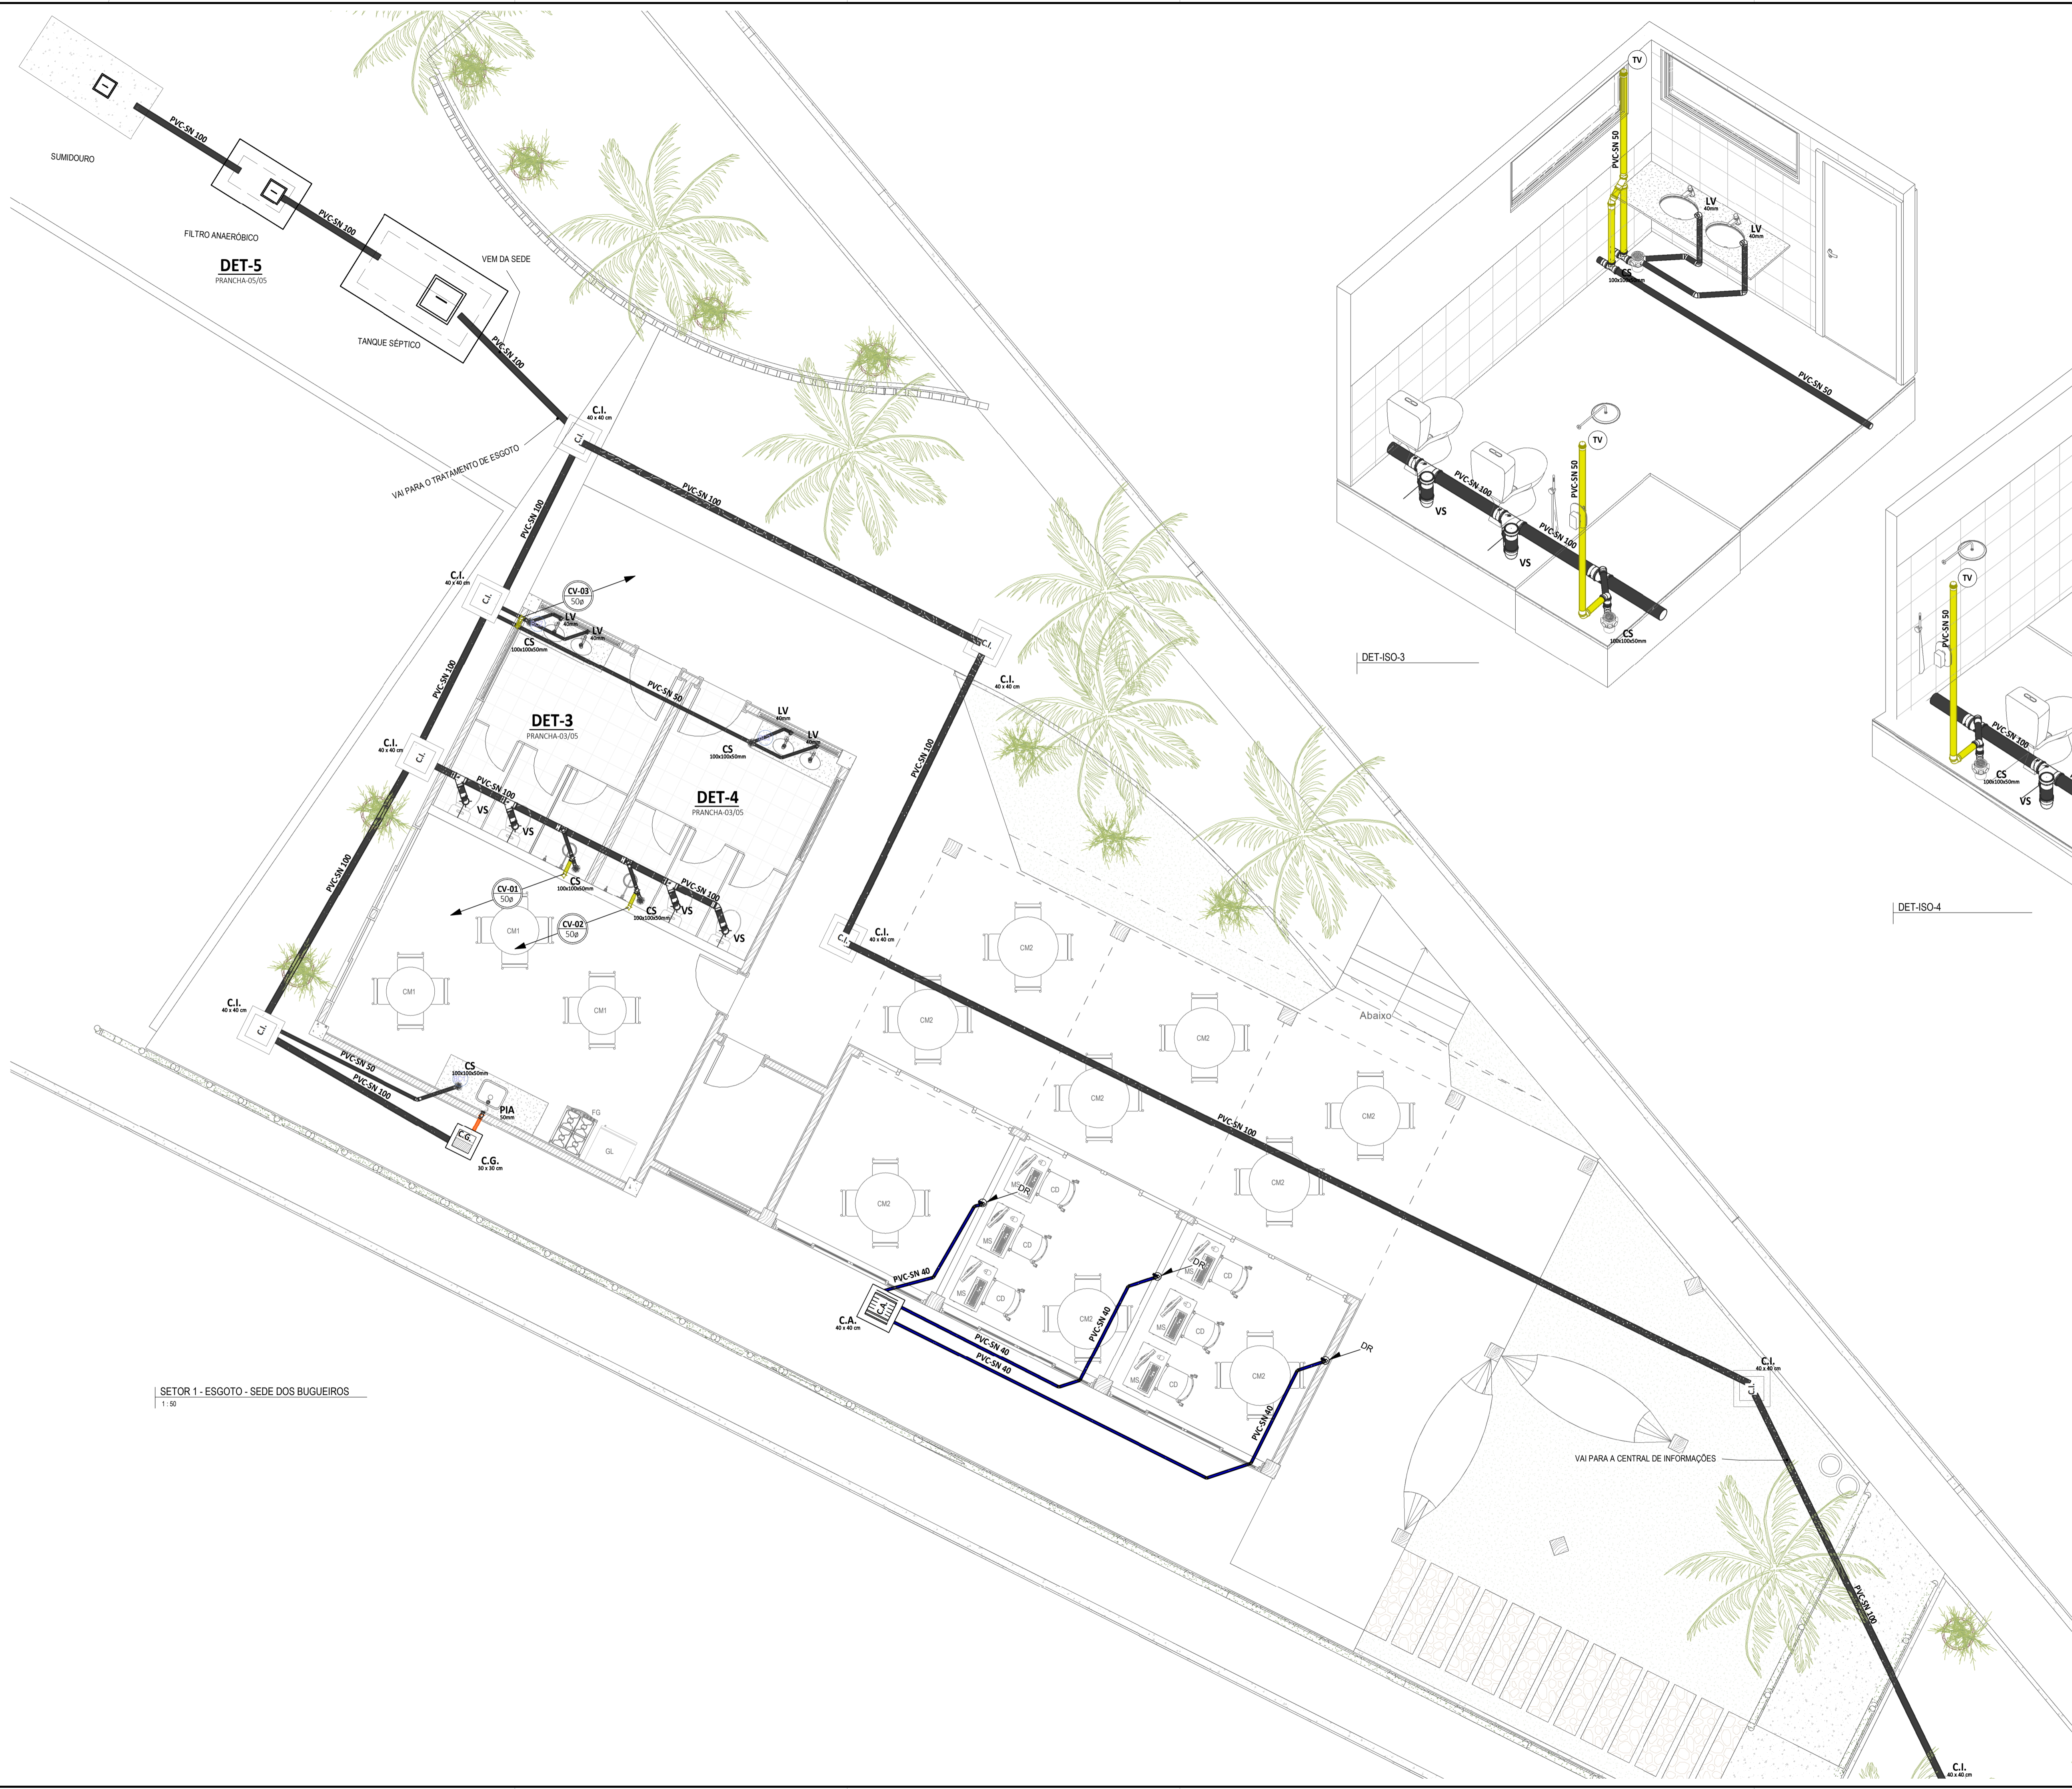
SUMIDOURO

PVC-SN 100

FILTRO ANAERÓBICO

PVC-SN 100

DET-5
PRANCHA-05/05

VEM DA SEDE

TANQUE SÉPTICO

PVC-SN 100

C.I.
40 x 40 cm

VAI PARA O TRATAMENTO DE ESGOTO

PVC-SN 100

PVC-SN 100

C.I.
40 x 40 cm

CV-03
50ø

LV
40mm

LV
40mm

CS
100x100x50mm

PVC-SN 50

PVC-SN 100

DET-3
PRANCHA-03/05

LV
40mm

LV

CS
100x100x50mm

C.I.

C.I.
40 x 40 cm

PVC-SN 100

C.I.
40 x 40 cm

PVC-SN 100

VS

VS

DET-4
PRANCHA-03/05

CS
100x100x50mm

PVC-SN 100

VS

CV-01
50ø

CS
100x100x50mm

VS

CV-02
50ø

PVC-SN 100

CM1

CM1

CM1

C.I.
40 x 40 cm

C.I.
40 x 40 cm

PVC-SN 50

PVC-SN 100

CS
100x100x50mm

PIA
50mm

C.G.

C.G.
30 x 30 cm

FG

GL

CM2

CM2

CM2

CM2

CM2

Abaixo

CM2

CM2

PVC-SN 100

CM2

MS

DR

CD

MS

CD

MS

CD

PVC-SN 40

C.A.

C.A.
40 x 40 cm

PVC-SN 40

PVC-SN 40

CM2

PVC-SN 40

DR

MS

CD

MS

CD

MS

CD

CM2

DR

PVC-SN 40

C.I.
40 x 40 cm

C.I.

VAI PARA A CENTRAL DE INFORMAÇÕES

PVC-SN 100

C.I.
40 x 40 cm

SETOR 1 - ESGOTO - SEDE DOS BUGUEIROS
1 : 50

TV

PVC-SN 50

LV
40mm

LV
40mm

CS
100x100x50mm

PVC-SN 50

TV

PVC-SN 50

PVC-SN 100

VS

PVC-SN 100

VS

CS
100x100x50mm

DET-ISO-3

TV

PVC-SN 50

PVC-SN 100

CS
100x100x50mm

VS

DET-ISO-4